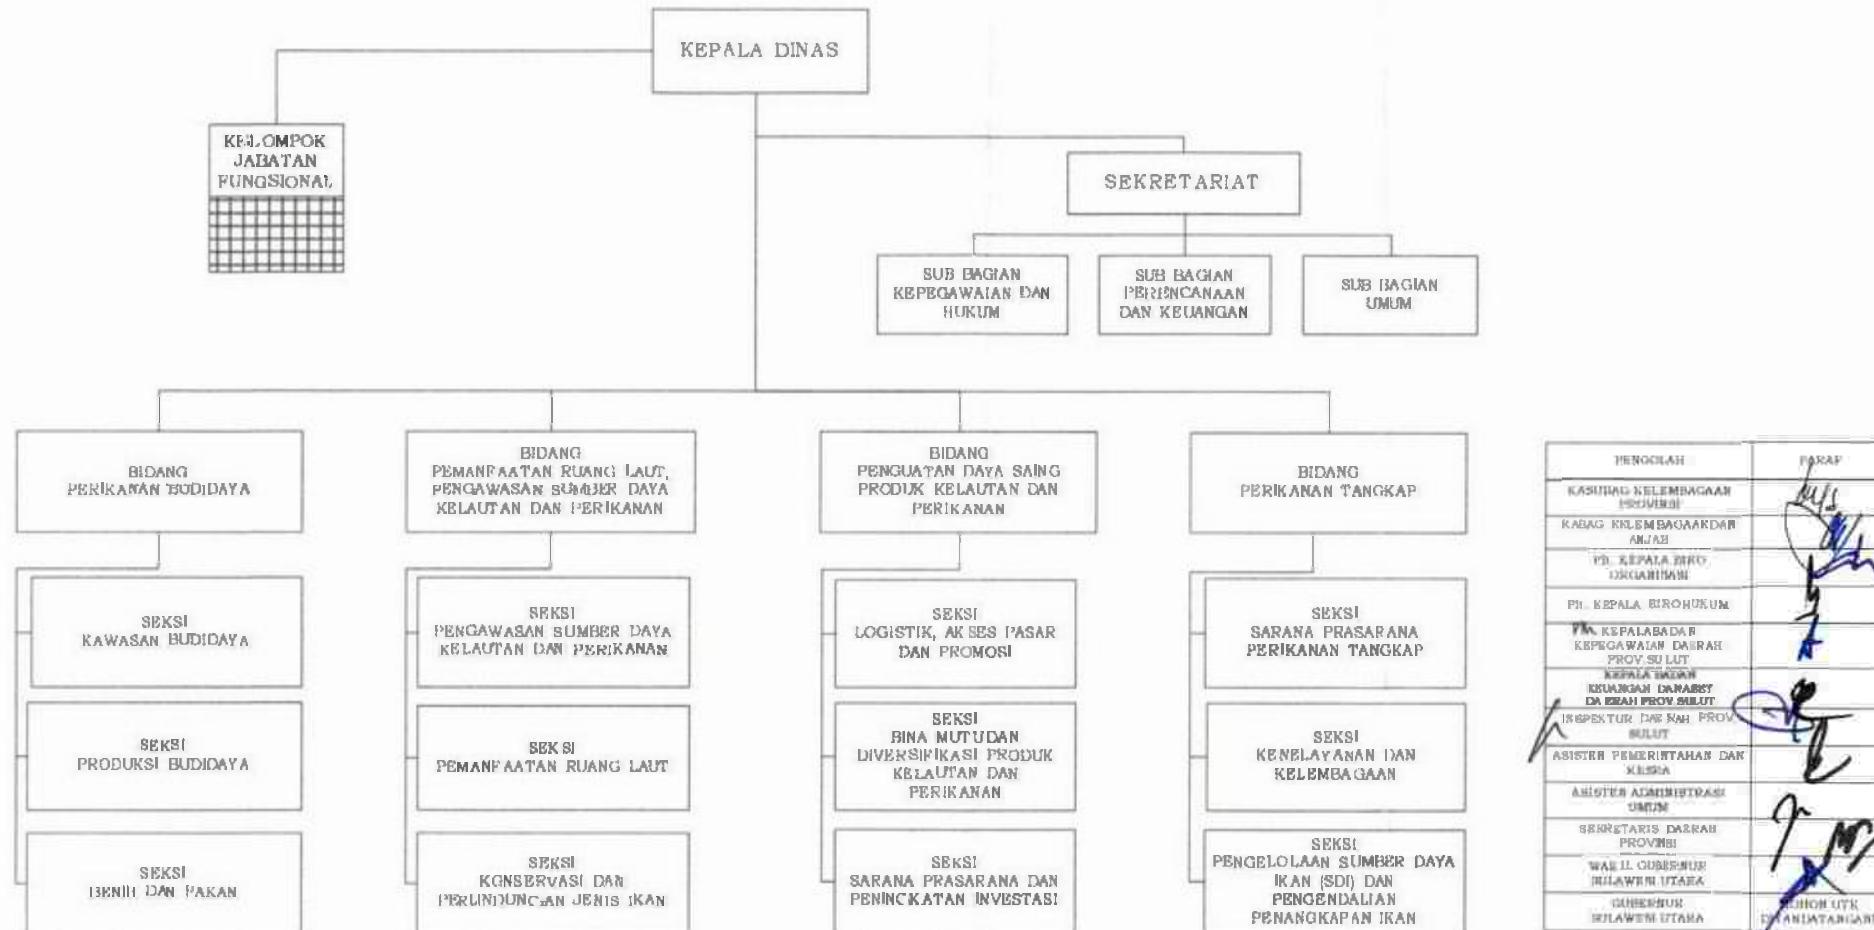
KEPALA DINAS

KELOMPOK JABATAN FUNGSIONAL

SEKRETARIAT

SUB BAGIAN KEPEGAWAIAN DAN HUKUM

SUB BAGIAN PERENCANAAN DAN KEUANGAN

SUB BAGIAN UMUM

BIDANG PERIKANAN BUDIDAYA

SEKSI KAWASAN BUDIDAYA

SEKSI PRODUKSI BUDIDAYA

SEKSI BENIH DAN PAKAN

BIDANG PEMANFAATAN RUANG LAUT, PENGAWASAN SUMBER DAYA KELAUTAN DAN PERIKANAN

SEKSI PENGAWASAN SUMBER DAYA KELAUTAN DAN PERIKANAN

SEKSI PEMANFAATAN RUANG LAUT

SEKSI KONSERVASI DAN PERLINDUNGAN JENIS IKAN

BIDANG PENGUATAN DAYA SAING PRODUK KELAUTAN DAN PERIKANAN

SEKSI LOGISTIK, AKSES PASAR DAN PROMOSI

SEKSI BINA MUTU DAN DIVERSIFIKASI PRODUK KELAUTAN DAN PERIKANAN

SEKSI SARANA PRASARANA DAN PENINGKATAN INVESTASI

BIDANG PERIKANAN TANGKAP

SEKSI SARANA PRASARANA PERIKANAN TANGKAP

SEKSI KENELAYANAN DAN KELEMBAGAAN

SEKSI PENGELOLAAN SUMBER DAYA IKAN (SDI) DAN PENGENDALIAN PENANGKAPAN IKAN

| PENGOLAH | PARAF |
|---|---|
| KASUBAG KELEMBAGAAN PROVINSI | |
| KABAG KELEMBAGAAN DAN ANJAB | |
| Plt. KEPALA BIRO ORGANISASI | |
| Plt. KEPALA BIRO HUKUM | |
| Plt. KEPALA BADAN KEPEGAWAIAN DAERAH PROV. SULUT | |
| KEPALA BADAN KEUANGAN DAN ASET DAERAH PROV SULUT | |
| INSPEKTUR DAERAH PROV SULUT | |
| ASISTEN PEMERINTAHAN DAN KESRA | |
| ASISTEN ADMINISTRASI UMUM | |
| SEKRETARIS DAERAH PROVINSI | |
| WAKIL GUBERNUR SULAWESI UTARA | |
| GUBERNUR SULAWESI UTARA | MOHON UTK DITANDATANGANI |